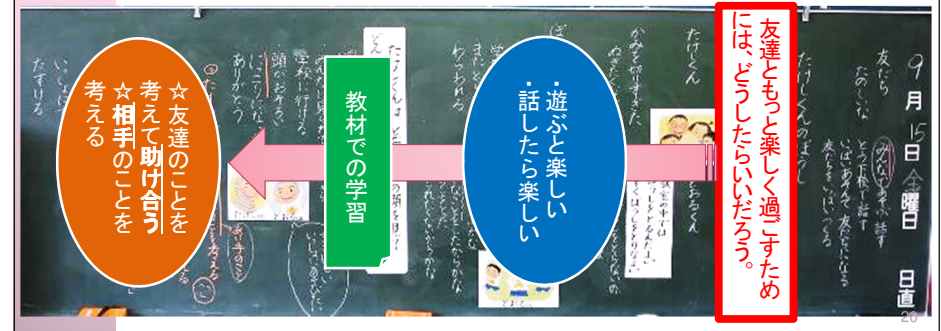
友達ともっと楽しく過ごすためには、どうしたらいいだろう。

・遊ぶと楽しい
・話したら楽しい

教材での学習

☆友達のことを考えて助け合う
☆相手のことを考える

9月15日金曜日

日直

たけしくんのぼうし

友だち
たのしいな

たけくん

20